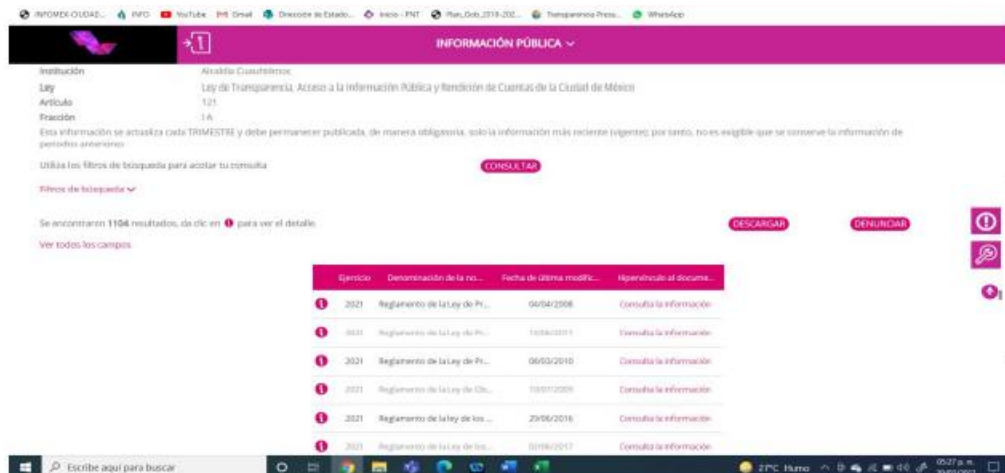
INFOMEX-CIUDAD... INFO YouTube Gmail Dirección de Estado... Inicio - PNT Plan_Gob_2019-202... Transparencia Presu... WhatsApp

INFORMACIÓN PÚBLICA

Institución Alcaldía Cuauhtémoc
Ley Ley de Transparencia, Acceso a la Información Pública y Rendición de Cuentas de la Ciudad de México
Artículo 121
Fracción I A

Esta información se actualiza cada TRIMESTRE y debe permanecer publicada, de manera obligatoria, solo la información más reciente (vigente); por tanto, no es exigible que se conserve la información de periodos anteriores.

Utiliza los filtros de búsqueda para acotar tu consulta

CONSULTAR

Filtros de búsqueda

Se encontraron 1104 resultados, da clic en para ver el detalle.

DESCARGAR DENUNCIAR

Ver todos los campos

| | Ejercicio | Denominación de la no... | Fecha de última modific... | Hipervínculo al docume... |
|---|---|---|---|---|
| | 2021 | Reglamento de la Ley de Pr... | 04/04/2008 | Consulta la información |
| | 2021 | Reglamento de la Ley de Pr... | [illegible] | Consulta la información |
| | 2021 | Reglamento de la Ley de Pr... | 06/03/2010 | Consulta la información |
| | 2021 | Reglamento de la Ley de Cir... | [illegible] | Consulta la información |
| | 2021 | Reglamento de la ley de los ... | 29/06/2016 | Consulta la información |
| | 2021 | Reglamento de la Ley de los... | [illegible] | Consulta la información |

Escribe aquí para buscar

27°C Humo 05:27 p. m. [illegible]